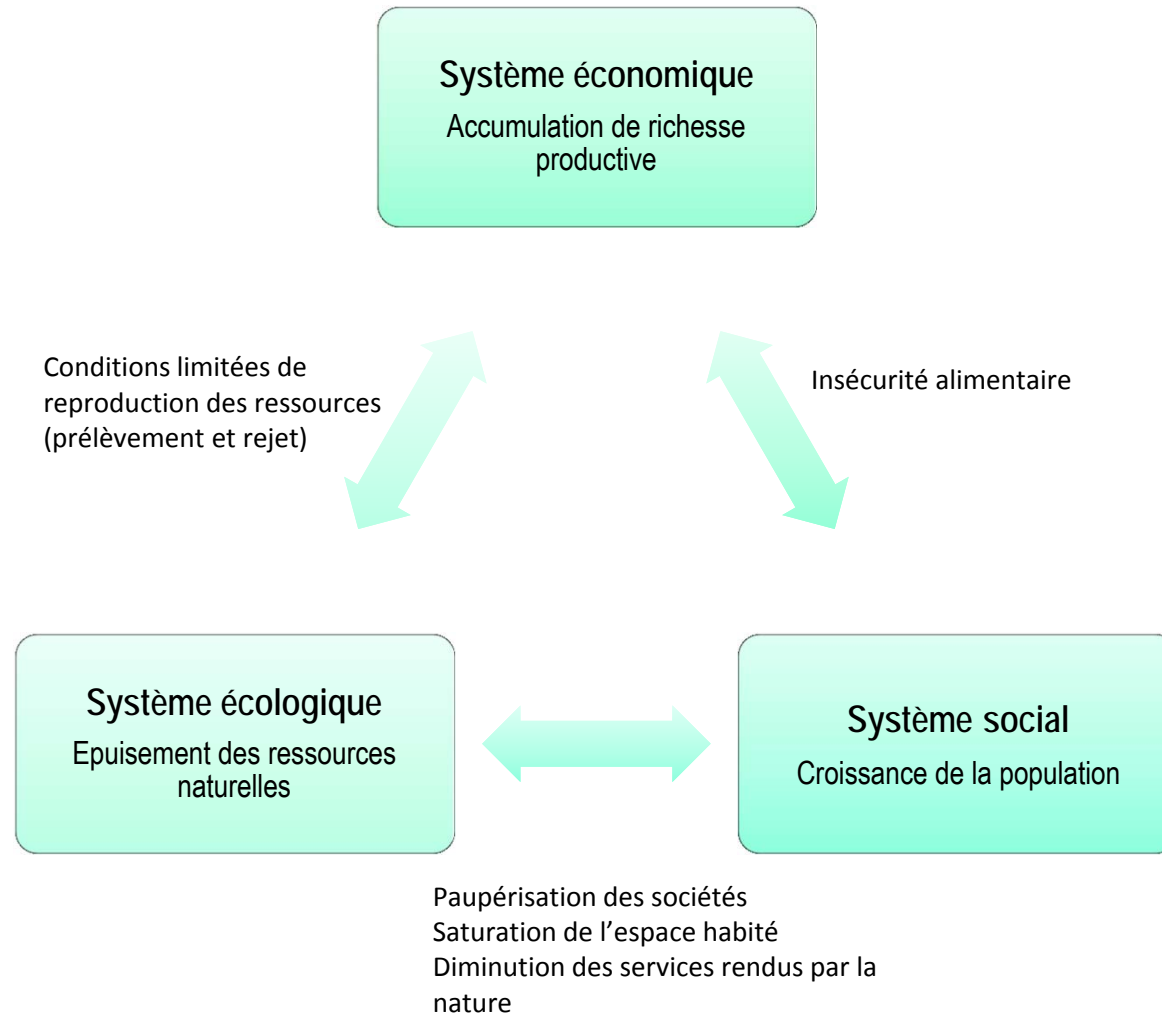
Système économique
Accumulation de richesse productive

Conditions limitées de reproduction des ressources (prélèvement et rejet)

Insécurité alimentaire

Système écologique
Epuisement des ressources naturelles

Système social
Croissance de la population

Paupérisation des sociétés
Saturation de l'espace habité
Diminution des services rendus par la nature